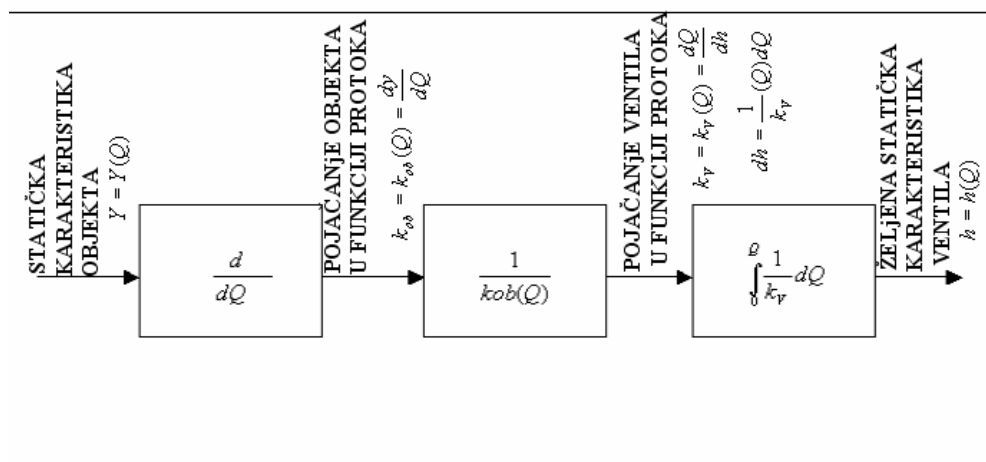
STATIČKA KARAKTERISTIKA OBJEKTA
$Y = Y(Q)$

$\frac{d}{dQ}$

POJAČANJE OBJEKTA U FUNKCIJI PROTOKA
$k_{ob} = k_{ob}(Q) = \frac{dy}{dQ}$

$\frac{1}{kob(Q)}$

POJAČANJE VENTILA U FUNKCIJI PROTOKA
$k_V = k_V(Q) = \frac{dQ}{dh}$
$dh = \frac{1}{k_V}(Q)dQ$

$\int_0^Q \frac{1}{k_V} dQ$

ŽELJENA STATIČKA KARAKTERISTIKA VENTILA
$h = h(Q)$